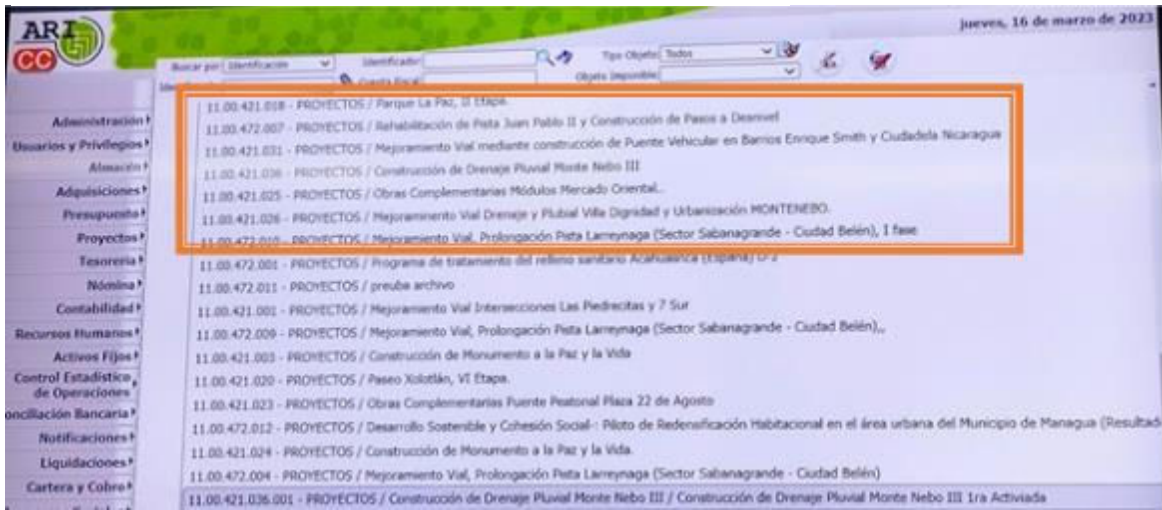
ARI CC

jueves, 16 de marzo de 2023

Buscar por: Identificación
Identificador:
Tipo Objeto: Todos
Cuenta Fiscal:
Objeto Imponible:

Administración
Usuarios y Privilegios
Almacén
Adquisiciones
Presupuesto
Proyectos
Tesorería
Nómina
Contabilidad
Recursos Humanos
Activos Fijos
Control Estadístico de Operaciones
onciliación Bancaria
Notificaciones
Liquidaciones
Cartera y Cobro

11.00.421.018 - PROYECTOS / Parque La Paz, II Etapa.
11.00.472.007 - PROYECTOS / Rehabilitación de Pista Juan Pablo II y Construcción de Pasos a Desnivel
11.00.421.031 - PROYECTOS / Mejoramiento Vial mediante construcción de Puente Vehicular en Barrios Enrique Smith y Ciudadela Nicaragua
11.00.421.036 - PROYECTOS / Construcción de Drenaje Pluvial Monte Nebo III
11.00.421.025 - PROYECTOS / Obras Complementarias Módulos Mercado Oriental..
11.00.421.026 - PROYECTOS / Mejoramiento Vial Drenaje y Plubial Villa Dignidad y Urbanización MONTENEBO.
11.00.472.010 - PROYECTOS / Mejoramiento Vial, Prolongación Pista Larreynaga (Sector Sabanagrande - Ciudad Belén), I fase
11.00.472.001 - PROYECTOS / Programa de tratamiento del relleno sanitario Acahualinca (España) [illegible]
11.00.472.011 - PROYECTOS / preuba archivo
11.00.421.001 - PROYECTOS / Mejoramiento Vial Intersecciones Las Piedrecitas y 7 Sur
11.00.472.009 - PROYECTOS / Mejoramiento Vial, Prolongación Pista Larreynaga (Sector Sabanagrande - Ciudad Belén),,
11.00.421.003 - PROYECTOS / Construcción de Monumento a la Paz y la Vida
11.00.421.020 - PROYECTOS / Paseo Xolotlán, VI Etapa.
11.00.421.023 - PROYECTOS / Obras Complementarias Puente Peatonal Plaza 22 de Agosto
11.00.472.012 - PROYECTOS / Desarrollo Sostenible y Cohesión Social - Piloto de Redensificación Habitacional en el área urbana del Municipio de Managua (Resultad
11.00.421.024 - PROYECTOS / Construcción de Monumento a la Paz y la Vida.
11.00.472.004 - PROYECTOS / Mejoramiento Vial, Prolongación Pista Larreynaga (Sector Sabanagrande - Ciudad Belén)
11.00.421.036.001 - PROYECTOS / Construcción de Drenaje Pluvial Monte Nebo III / Construcción de Drenaje Pluvial Monte Nebo III 1ra Actividad